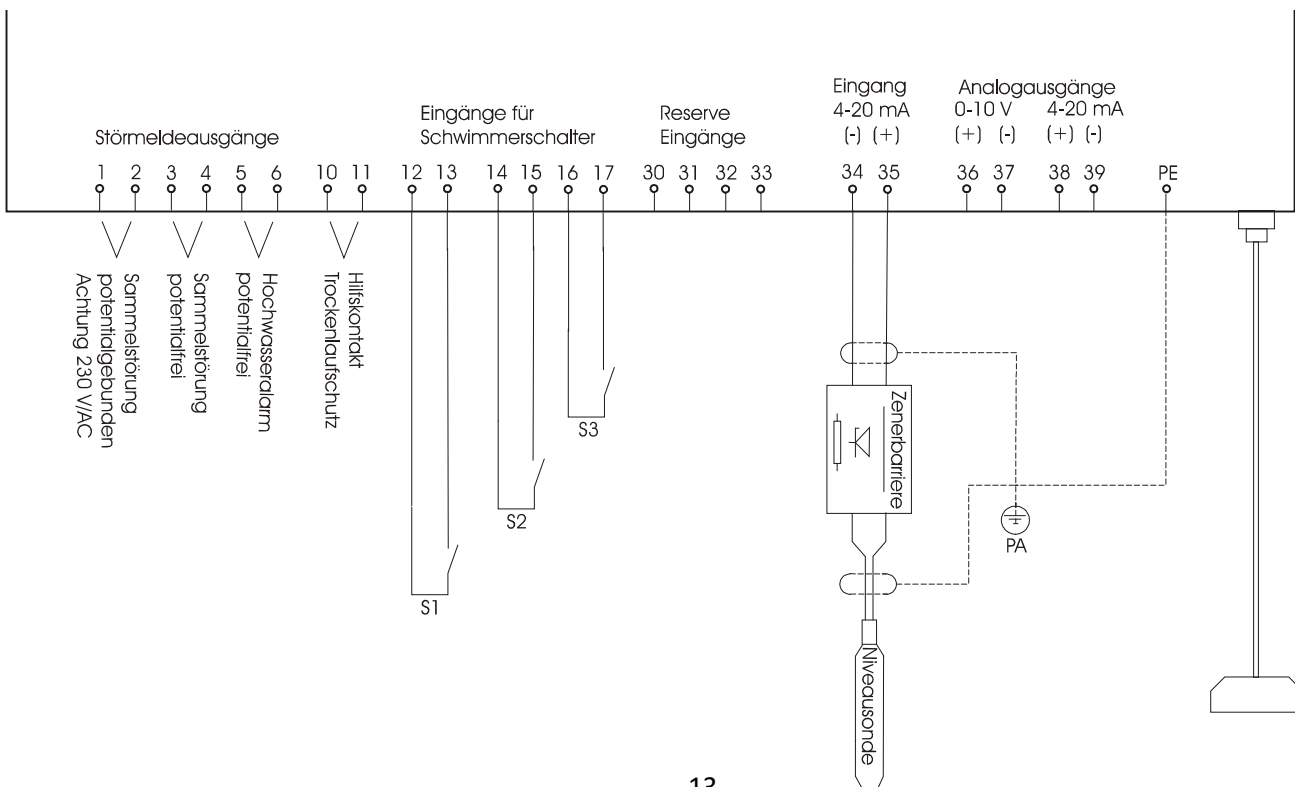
Störmeldeausgänge

Eingänge für Schwimmerschalter

Reserve Eingänge

Eingang 4-20 mA (-) (+)

Analogausgänge 0-10 V (+) (-) 4-20 mA (+) (-)

1 2 3 4 5 6 10 11 12 13 14 15 16 17 30 31 32 33 34 35 36 37 38 39 PE

Sammelstörung potentialgebunden Achtung 230 V/AC

Sammelstörung potentialfrei

Hochwasseralarm potentialfrei

Hilfskontakt Trockenlaufschutz

S3

S2

S1

Zenerbarriere

PA

Niveausonde

13